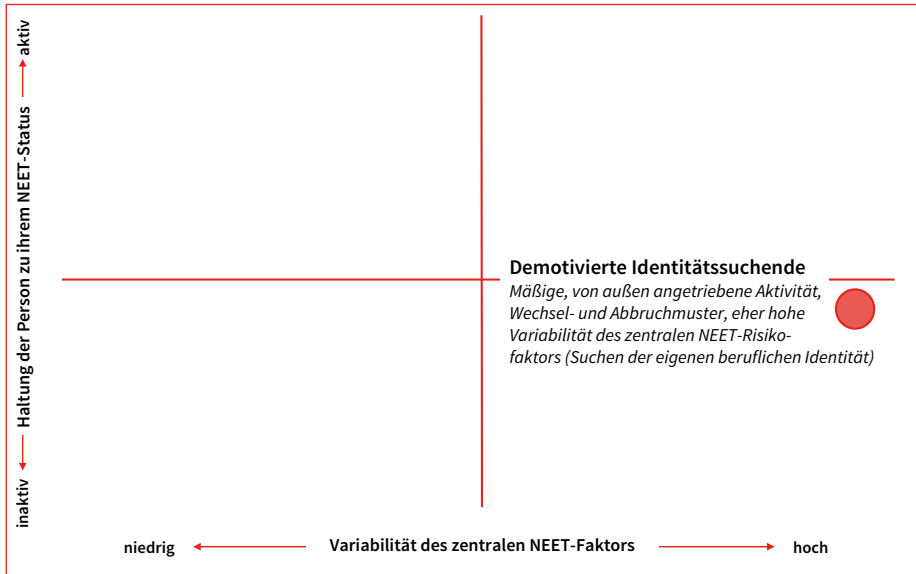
aktiv

Haltung der Person zu ihrem NEET-Status

inaktiv

**Demotivierte Identitätssuchende**
*Mäßige, von außen angetriebene Aktivität, Wechsel- und Abbruchmuster, eher hohe Variabilität des zentralen NEET-Risikofaktors (Suchen der eigenen beruflichen Identität)*

niedrig

Variabilität des zentralen NEET-Faktors

hoch